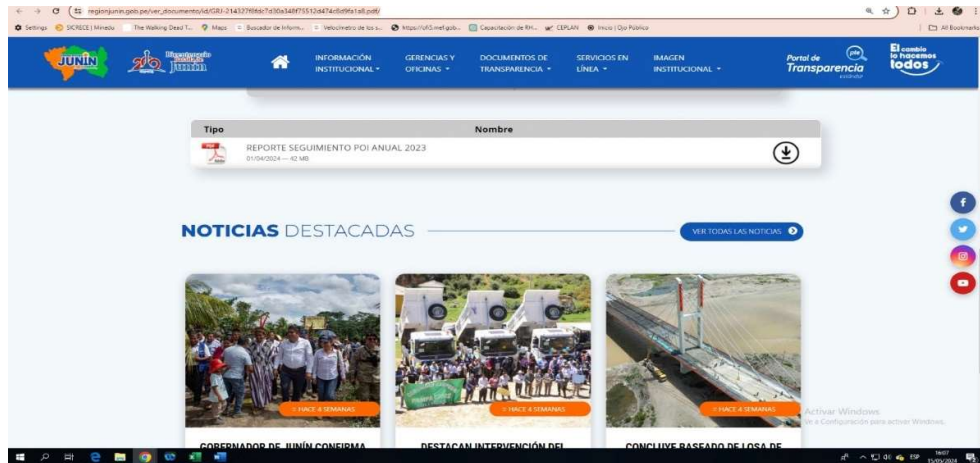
regionjunin.gob.pe/ver_documento/id/GRJ-214327f8fdc7d30a348f75512d474c8d9fa1a8.pdf/

Settings SICRECE | Minedu The Walking Dead T... Maps Buscador de Inform... Velocímetro de los s... https://ofi5.mef.gob... Capacitación de RH... CEPLAN Inicio | Ojo Público All Bookmarks

JUNÍN

INFORMACIÓN INSTITUCIONAL
GERENCIAS Y OFICINAS
DOCUMENTOS DE TRANSPARENCIA
SERVICIOS EN LÍNEA
IMAGEN INSTITUCIONAL

Portal de Transparencia

El cambio lo hacemos todos

| Tipo | Nombre |
|---|---|
| | REPORTE SEGUIMIENTO POI ANUAL 2023 01/04/2024 — 42 MB |

NOTICIAS DESTACADAS

VER TODAS LAS NOTICIAS

HACE 4 SEMANAS

HACE 4 SEMANAS

HACE 4 SEMANAS

GOBERNADOR DE JUNÍN CONFIRMA

DESTACAN INTERVENCIÓN DEL

CONCLUYE BASEADO DE LOSA DE

Activar Windows
Ve a Configuración para activar Windows.

ESP 16:07 11/05/2024